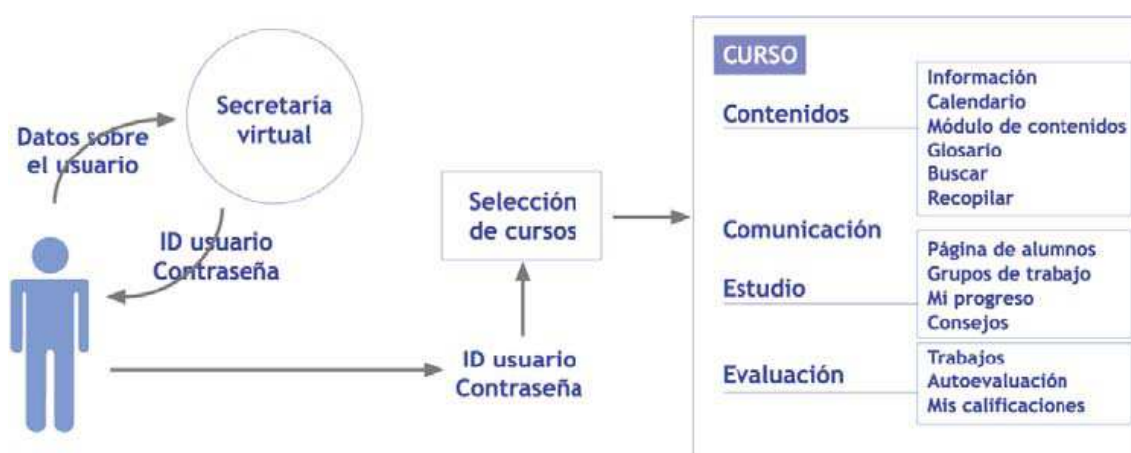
Datos sobre el usuario

Secretaría virtual

ID usuario
Contraseña

Selección de cursos

ID usuario
Contraseña

CURSO

Contenidos
Información
Calendario
Módulo de contenidos
Glosario
Buscar
Recopilar

Comunicación

Estudio
Página de alumnos
Grupos de trabajo
Mi progreso
Consejos

Evaluación
Trabajos
Autoevaluación
Mis calificaciones